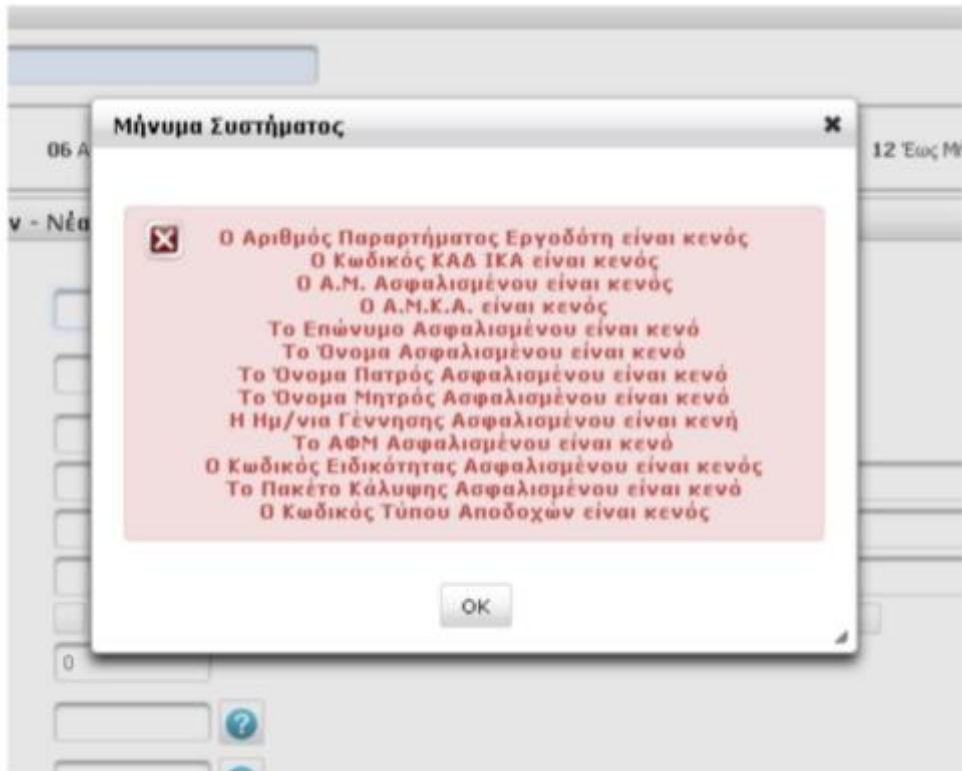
06 Α

Μήνυμα Συστήματος

12 Έως Μ

ν - Νέα

Ο Αριθμός Παραρτήματος Εργοδότη είναι κενός
Ο Κωδικός ΚΑΔ ΙΚΑ είναι κενός
Ο Α.Μ. Ασφαλισμένου είναι κενός
Ο Α.Μ.Κ.Α. είναι κενός
Το Επώνυμο Ασφαλισμένου είναι κενό
Το Όνομα Ασφαλισμένου είναι κενό
Το Όνομα Πατρός Ασφαλισμένου είναι κενό
Το Όνομα Μητρός Ασφαλισμένου είναι κενό
Η Ημ/νια Γέννησης Ασφαλισμένου είναι κενή
Το ΑΦΜ Ασφαλισμένου είναι κενό
Ο Κωδικός Ειδικότητας Ασφαλισμένου είναι κενός
Το Πακέτο Κάλυψης Ασφαλισμένου είναι κενό
Ο Κωδικός Τύπου Αποδοχών είναι κενός

OK

0